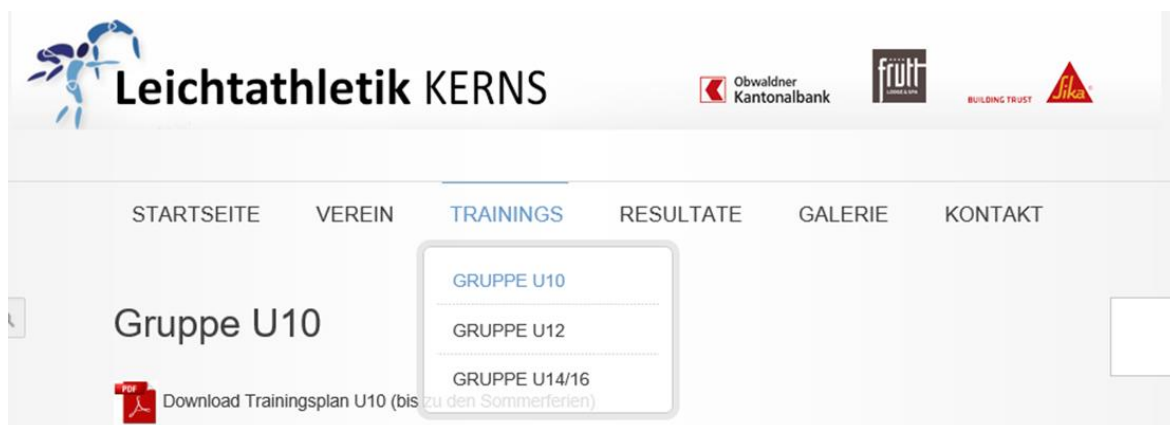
Leichtathletik KERNS

Obwaldner Kantonalbank

frütt LODGE & SPA

BUILDING TRUST Sika

STARTSEITE VEREIN TRAININGS RESULTATE GALERIE KONTAKT

GRUPPE U10

GRUPPE U12

GRUPPE U14/16

Gruppe U10

PDF

Download Trainingsplan U10 (bis zu den Sommerferien)